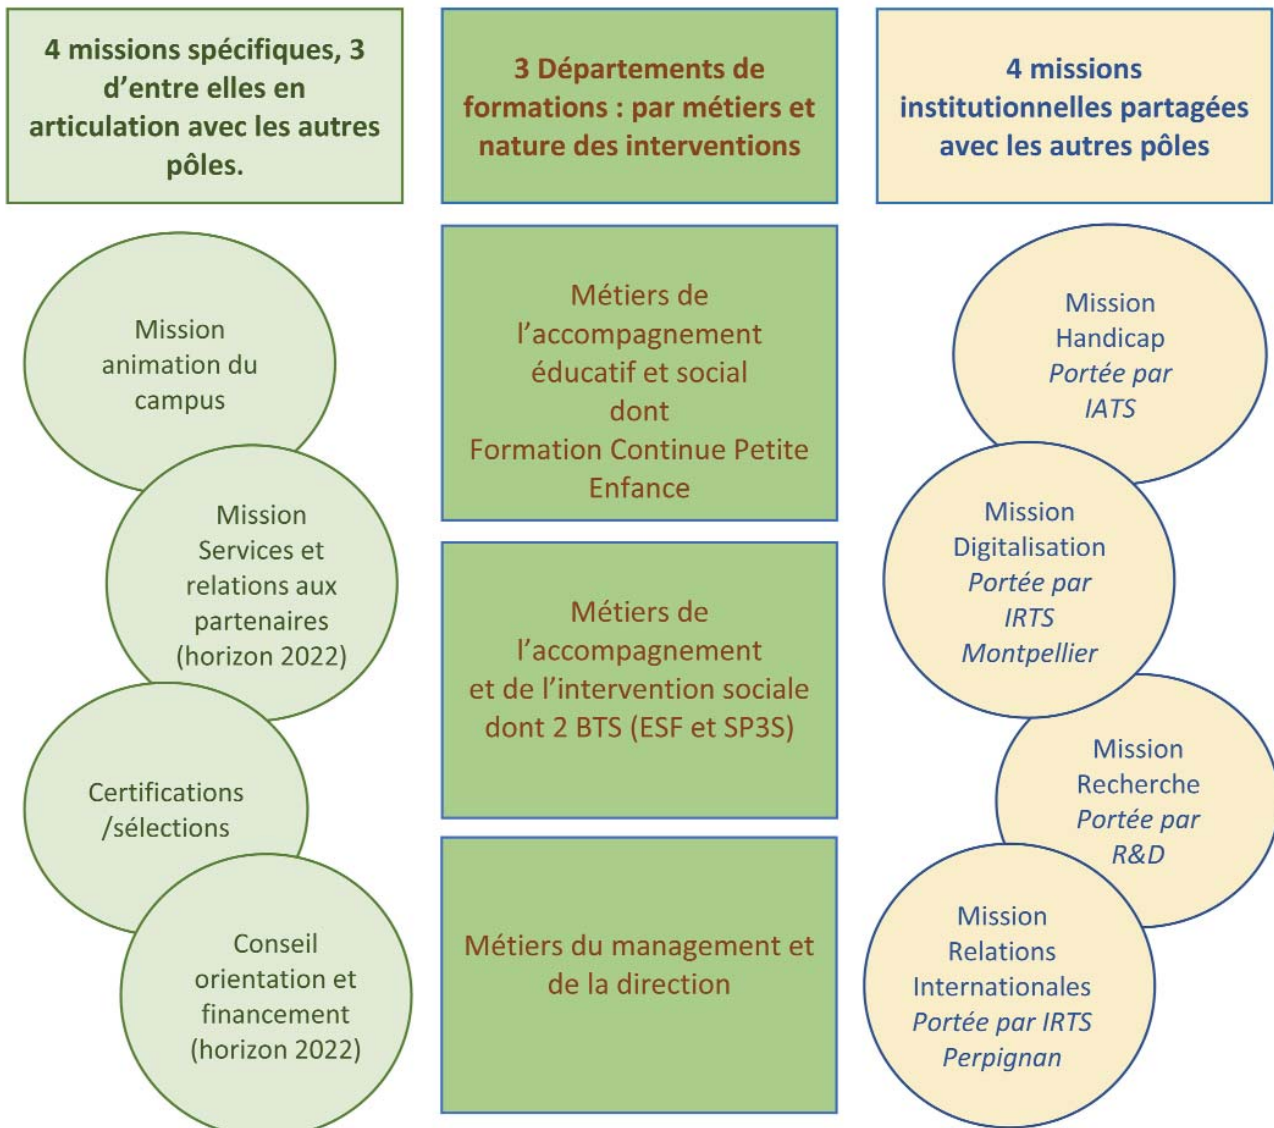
4 missions spécifiques, 3 d'entre elles en articulation avec les autres pôles.

Mission animation du campus

Mission Services et relations aux partenaires (horizon 2022)

Certifications /sélections

Conseil orientation et financement (horizon 2022)

3 Départements de formations : par métiers et nature des interventions

Métiers de l'accompagnement éducatif et social dont Formation Continue Petite Enfance

Métiers de l'accompagnement et de l'intervention sociale dont 2 BTS (ESF et SP3S)

Métiers du management et de la direction

4 missions institutionnelles partagées avec les autres pôles

Mission Handicap *Portée par IATS*

Mission Digitalisation *Portée par IRTS Montpellier*

Mission Recherche *Portée par R&D*

Mission Relations Internationales *Portée par IRTS Perpignan*